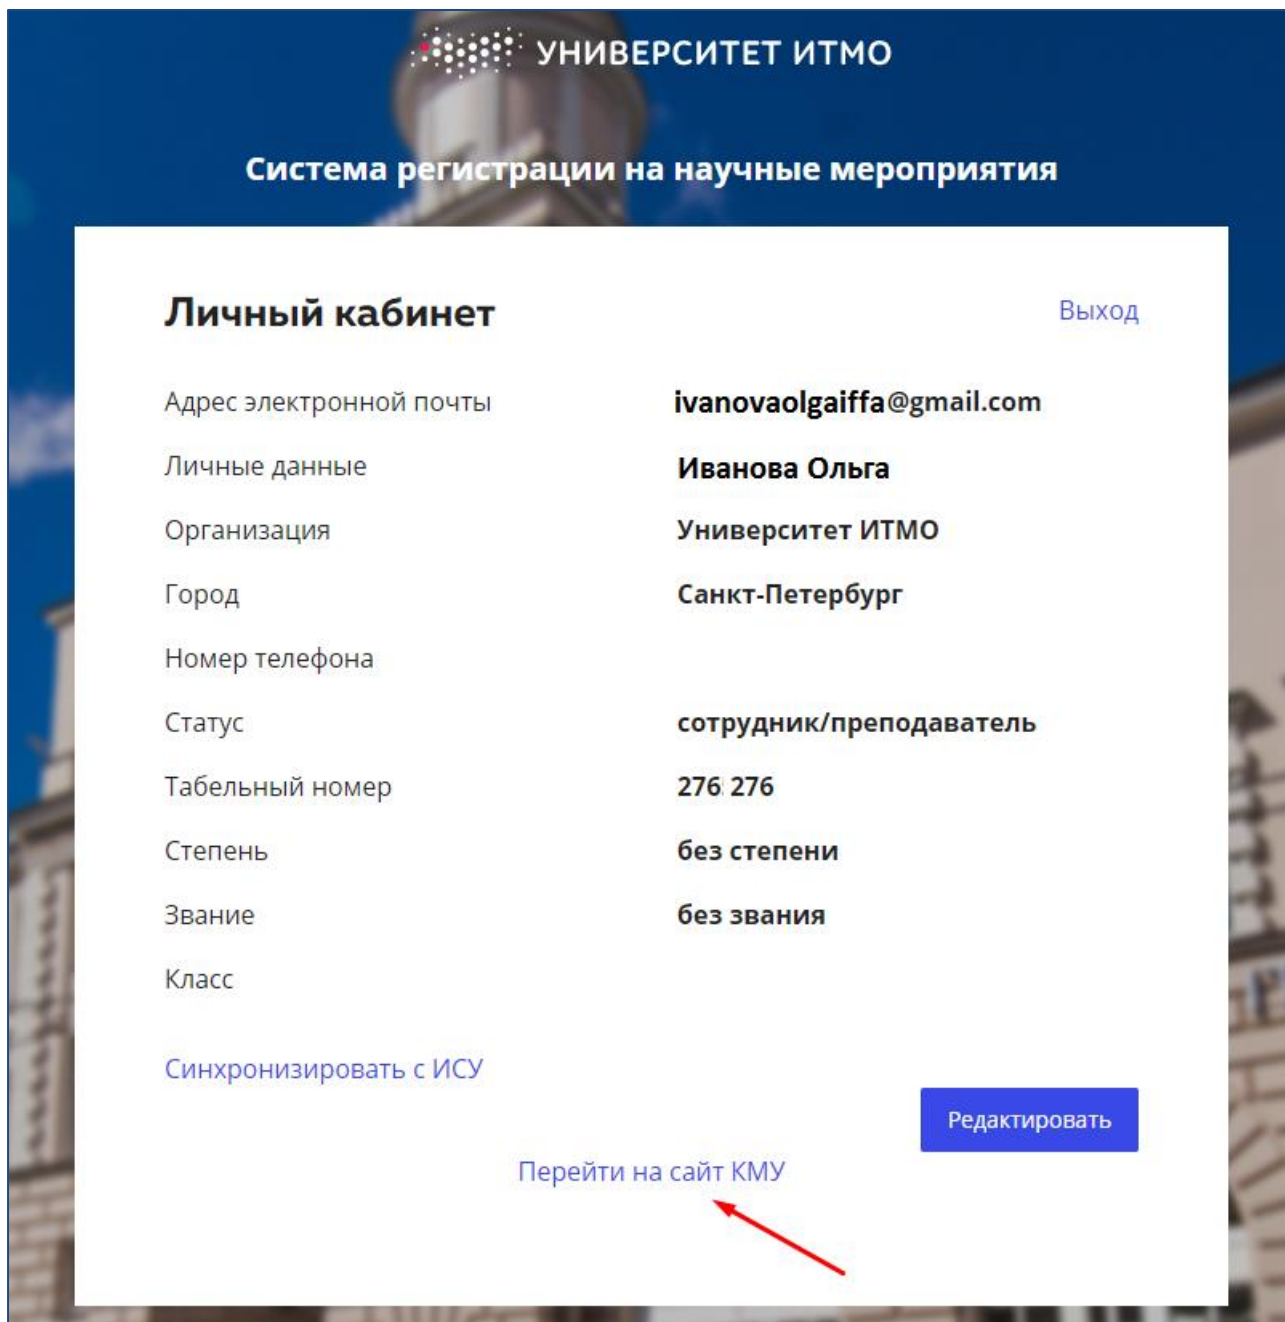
УНИВЕРСИТЕТ ИТМО

Система регистрации на научные мероприятия

Личный кабинет

Выход

| | |
|---|---|
| Адрес электронной почты | ivanovaolgaiffa@gmail.com |
| Личные данные | Иванова Ольга |
| Организация | Университет ИТМО |
| Город | Санкт-Петербург |
| Номер телефона | |
| Статус | сотрудник/преподаватель |
| Табельный номер | 276 276 |
| Степень | без степени |
| Звание | без звания |
| Класс | |

Синхронизировать с ИСУ

Редактировать

Перейти на сайт КМУ